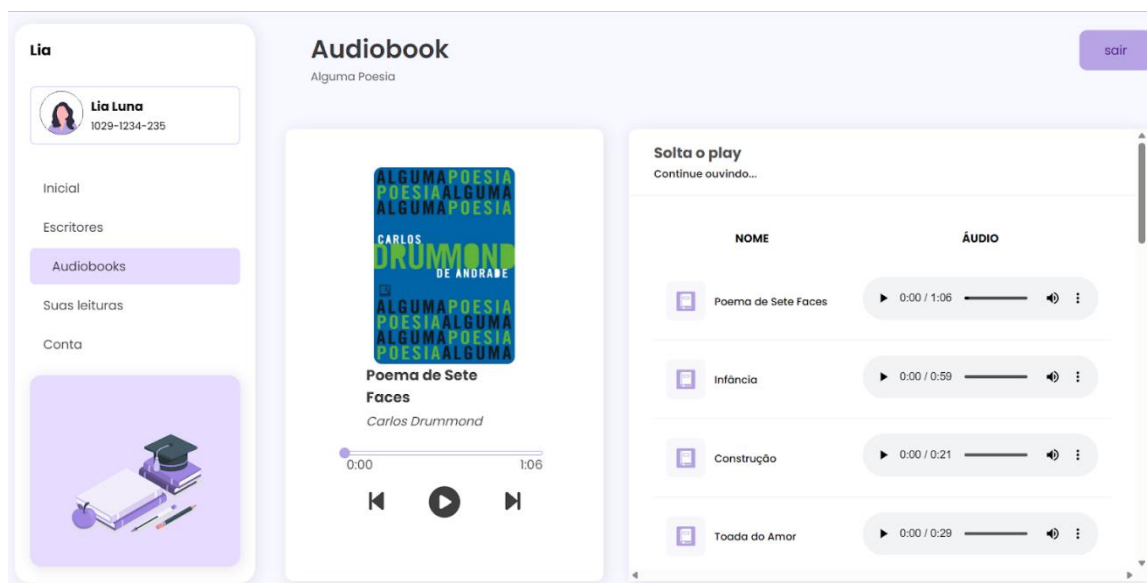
Lia

Lia Luna
1029-1234-235

Inicial
Escritores
Audiobooks
Suas leituras
Conta

Audiobook
Alguma Poesia

sair

ALGUMA POESIA
POESIA ALGUMA
ALGUMA POESIA
CARLOS
DRUMMOND
DE ANDRADE
ALGUMA POESIA
POESIA ALGUMA
ALGUMA POESIA
POESIA ALGUMA

Poema de Sete Faces
Carlos Drummond

0:00
1:06

Solta o play
Continue ouvindo...

| NOME | ÁUDIO |
|---|---|
| Poema de Sete Faces | 0:00 / 1:06 |
| Infância | 0:00 / 0:59 |
| Construção | 0:00 / 0:21 |
| Toada do Amor | 0:00 / 0:29 |